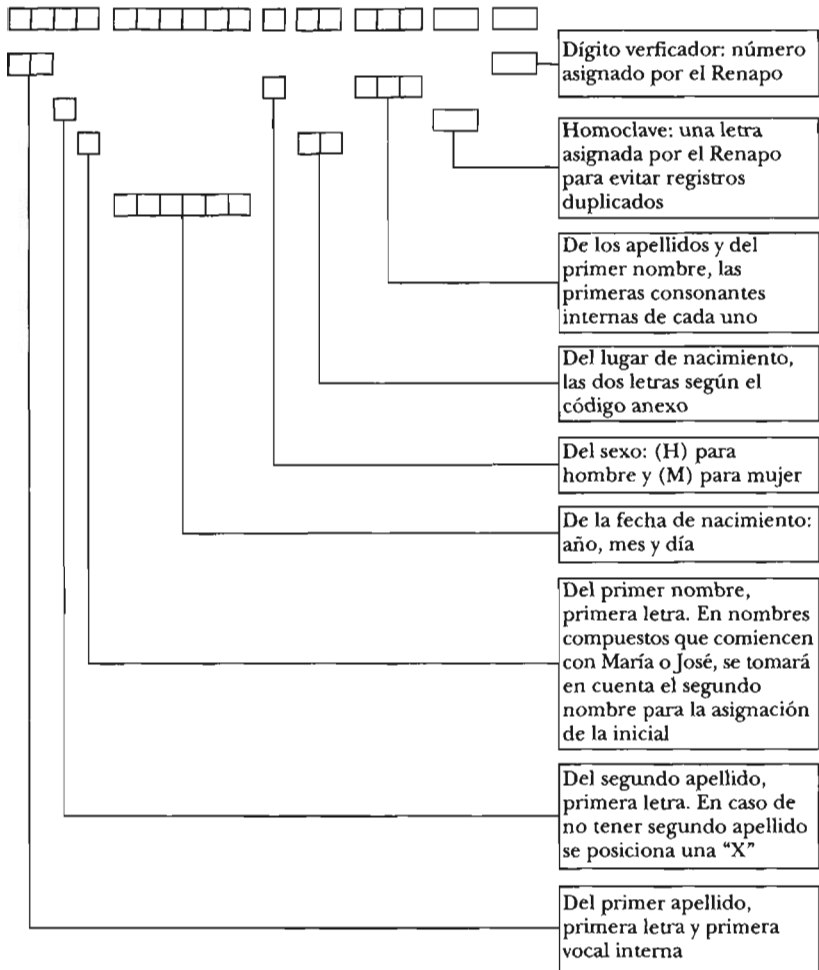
Dígito verficador: número asignado por el Renapo

Homoclave: una letra asignada por el Renapo para evitar registros duplicados

De los apellidos y del primer nombre, las primeras consonantes internas de cada uno

Del lugar de nacimiento, las dos letras según el código anexo

Del sexo: (H) para hombre y (M) para mujer

De la fecha de nacimiento: año, mes y día

Del primer nombre, primera letra. En nombres compuestos que comiencen con María o José, se tomará en cuenta el segundo nombre para la asignación de la inicial

Del segundo apellido, primera letra. En caso de no tener segundo apellido se posiciona una "X"

Del primer apellido, primera letra y primera vocal interna